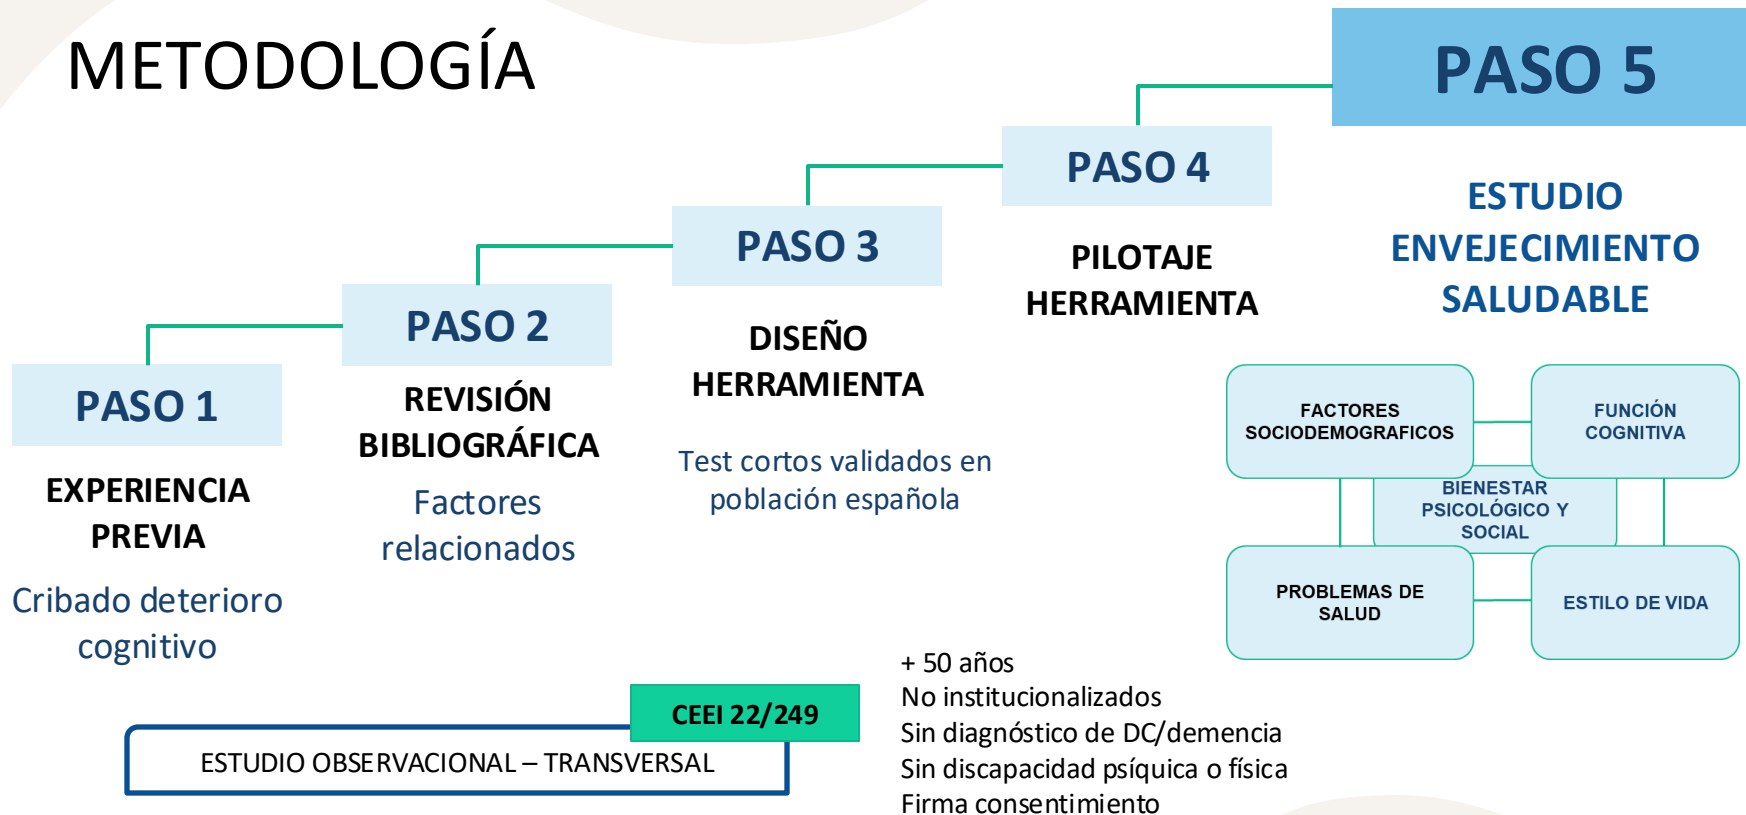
METODOLOGÍA

PASO 5

PASO 4

PASO 3

PASO 2

PASO 1

EXPERIENCIA PREVIA

Cribado deterioro cognitivo

REVISIÓN BIBLIOGRÁFICA

Factores relacionados

DISEÑO HERRAMIENTA

Test cortos validados en población española

PILOTAJE HERRAMIENTA

ESTUDIO ENVEJECIMIENTO SALUDABLE

FACTORES SOCIODEMOGRAFICOS

FUNCIÓN COGNITIVA

BIENESTAR PSICOLÓGICO Y SOCIAL

PROBLEMAS DE SALUD

ESTILO DE VIDA

CEEI 22/249

ESTUDIO OBSERVACIONAL – TRANSVERSAL

+ 50 años
No institucionalizados
Sin diagnóstico de DC/demencia
Sin discapacidad psíquica o física
Firma consentimiento